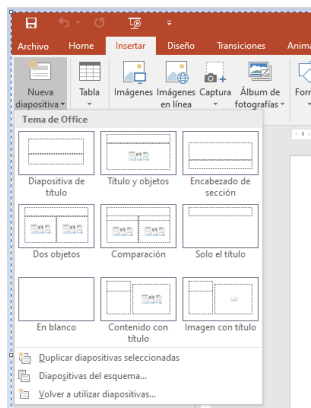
Archivo Home Insertar Diseño Transiciones Anim

Nueva diapositiva Tabla Imágenes Imágenes en línea Captura Álbum de fotografías Form

Tema de Office

Diapositiva de título

Título y objetos

Encabezado de sección

Dos objetos

Comparación

Solo el título

En blanco

Contenido con título

Imagen con título

Duplicar diapositivas seleccionadas

Diapositivas del esquema...

Volver a utilizar diapositivas...